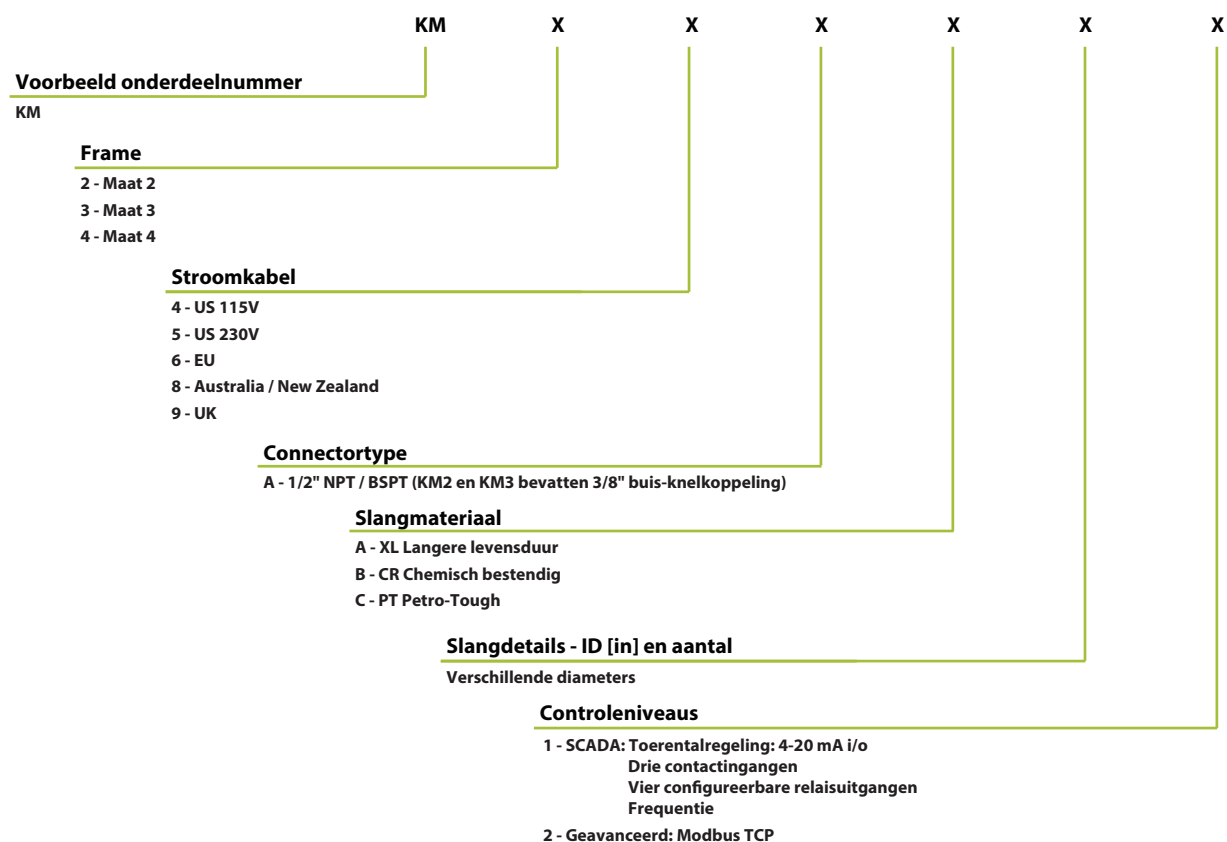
KM X X X X X X

Voorbeeld onderdeelnummer

KM

Frame

2 - Maat 2

3 - Maat 3

4 - Maat 4

Stroomkabel

4 - US 115V

5 - US 230V

6 - EU

8 - Australia / New Zealand

9 - UK

Connectortype

A - 1/2" NPT / BSPT (KM2 en KM3 bevatten 3/8" buis-knelkoppeling)

Slangmateriaal

A - XL Langere levensduur

B - CR Chemisch bestendig

C - PT Petro-Tough

Slangdetails - ID [in] en aantal

Verschillende diameters

Controleniveaus

1 - SCADA: Toerentalregeling: 4-20 mA i/o
Drie contactingangen
Vier configureerbare relaisuitgangen
Frequentie

2 - Geavanceerd: Modbus TCP